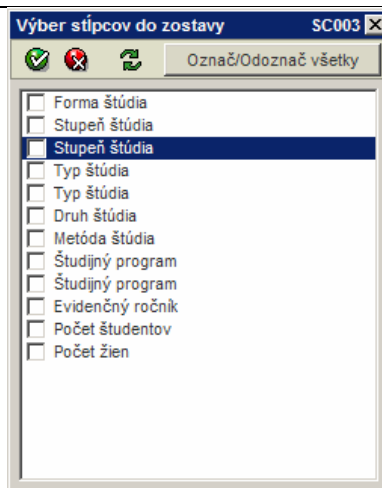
Výber stĺpcov do zostavy SC003

Označ/Odoznač všetky

Forma štúdia
Stupeň štúdia
Stupeň štúdia
Typ štúdia
Typ štúdia
Druh štúdia
Metóda štúdia
Študijný program
Študijný program
Evidenčný ročník
Počet študentov
Počet žien